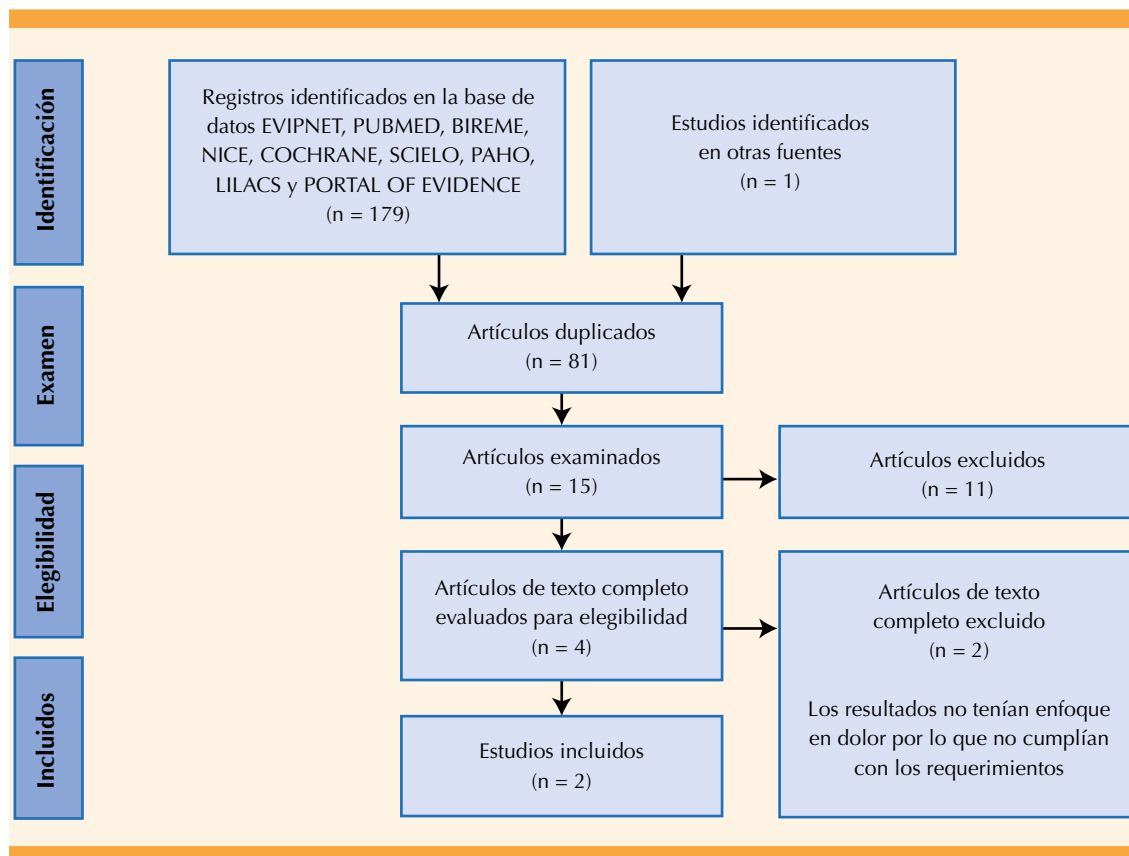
Identificación

Registros identificados en la base de datos EVIPNET, PUBMED, BIREME, NICE, COCHRANE, SCIELO, PAHO, LILACS y PORTAL OF EVIDENCE
(n = 179)

Estudios identificados en otras fuentes
(n = 1)

Examen

Artículos duplicados
(n = 81)

Artículos examinados
(n = 15)

Artículos excluidos
(n = 11)

Elegibilidad

Artículos de texto completo evaluados para elegibilidad
(n = 4)

Artículos de texto completo excluido
(n = 2)

Los resultados no tenían enfoque en dolor por lo que no cumplían con los requerimientos

Incluidos

Estudios incluidos
(n = 2)